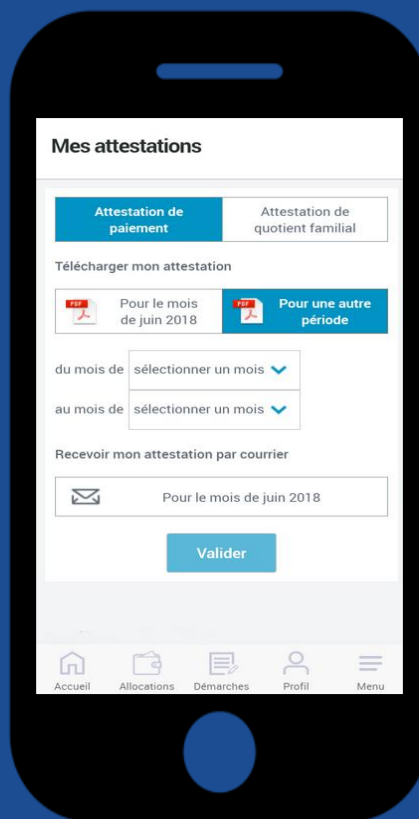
Mes attestations

Attestation de paiement

Attestation de quotient familial

Télécharger mon attestation

PDF Pour le mois de juin 2018

PDF Pour une autre période

du mois de sélectionner un mois

au mois de sélectionner un mois

Recevoir mon attestation par courrier

Pour le mois de juin 2018

Valider

Accueil Allocations Démarches Profil Menu